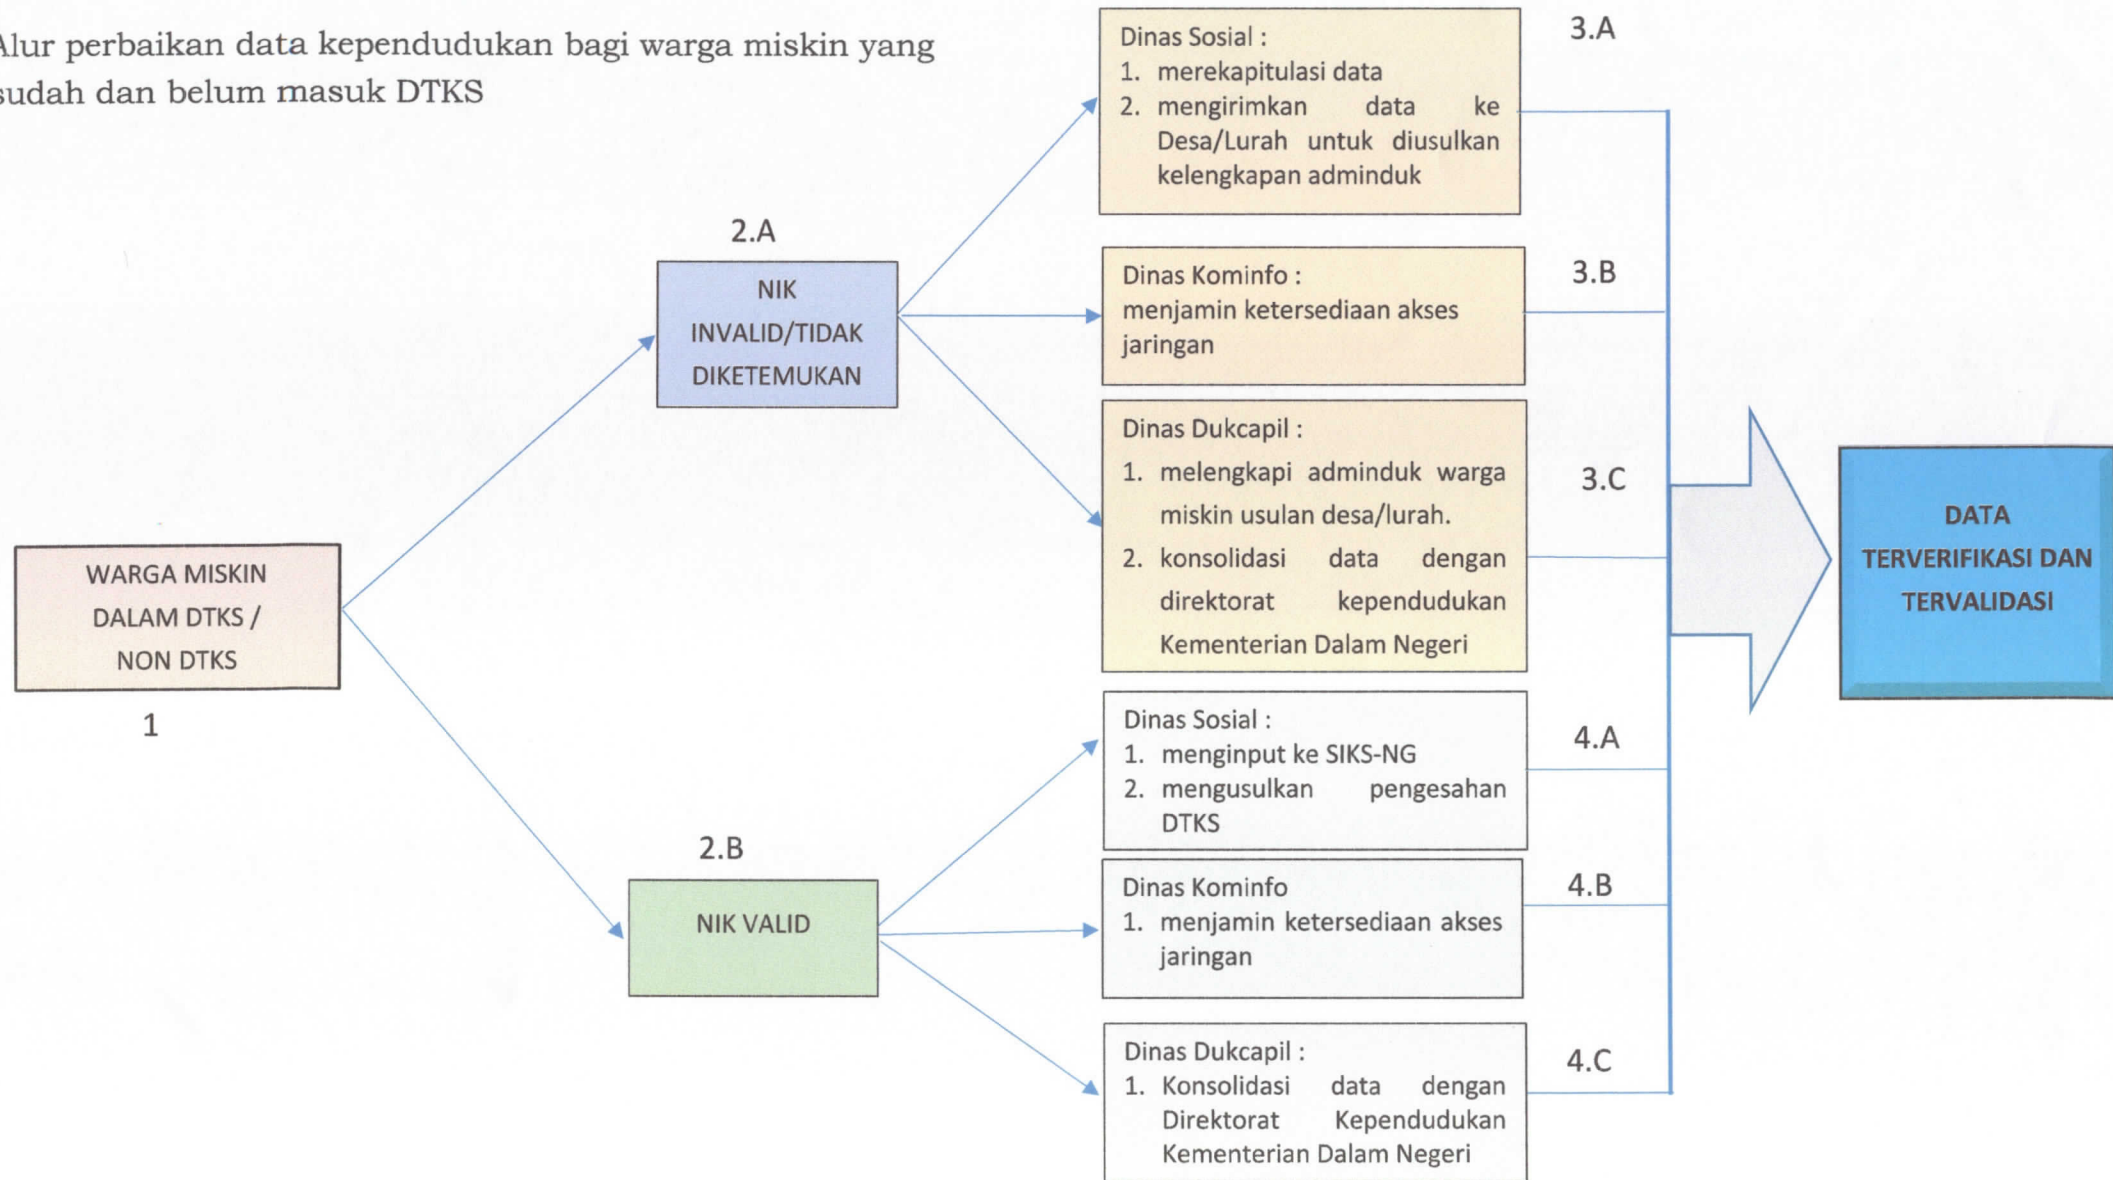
Alur perbaikan data kependudukan bagi warga miskin yang sudah dan belum masuk DTKS

WARGA MISKIN DALAM DTKS / NON DTKS

1

2.A

NIK INVALID/TIDAK DIKETEMUKAN

2.B

NIK VALID

Dinas Sosial :
1. merekapitulasi data
2. mengirimkan data ke Desa/Lurah untuk diusulkan kelengkapan adminduk

3.A

Dinas Kominfo :
menjamin ketersediaan akses jaringan

3.B

Dinas Dukcapil :
1. melengkapi adminduk warga miskin usulan desa/lurah.
2. konsolidasi data dengan direktorat kependudukan Kementerian Dalam Negeri

3.C

Dinas Sosial :
1. menginput ke SIKS-NG
2. mengusulkan pengesahan DTKS

4.A

Dinas Kominfo
1. menjamin ketersediaan akses jaringan

4.B

Dinas Dukcapil :
1. Konsolidasi data dengan Direktorat Kependudukan Kementerian Dalam Negeri

4.C

DATA TERVERIFIKASI DAN TERVALIDASI